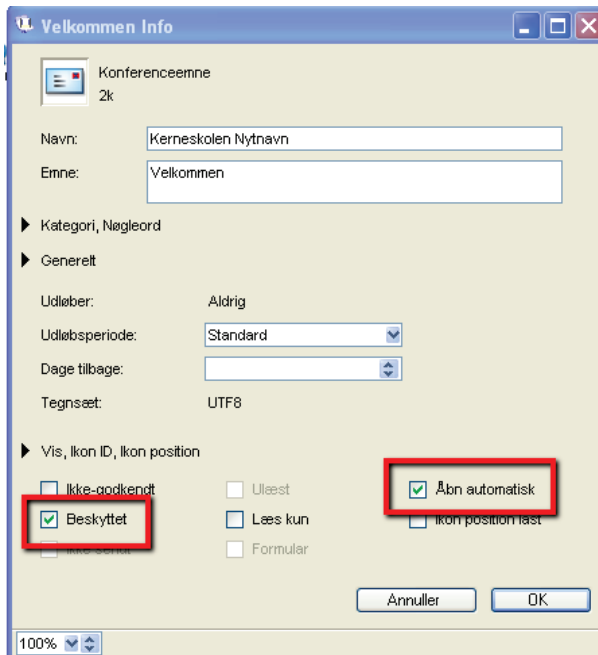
Velkommen Info

Konferenceemne
2k

Navn: Kerneskolen Nytnavn

Emne: Velkommen

Kategori, Nøgleord

Generelt

Udløber: Aldrig

Udløbsperiode: Standard

Dage tilbage:

Tegnsæt: UTF8

Vis, Ikon ID, Ikon position

Ikke-godkendt
Beskyttet
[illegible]

Ulæst
Læs kun
Formular

Åbn automatisk
Ikon position låst

Annuller
OK

100%